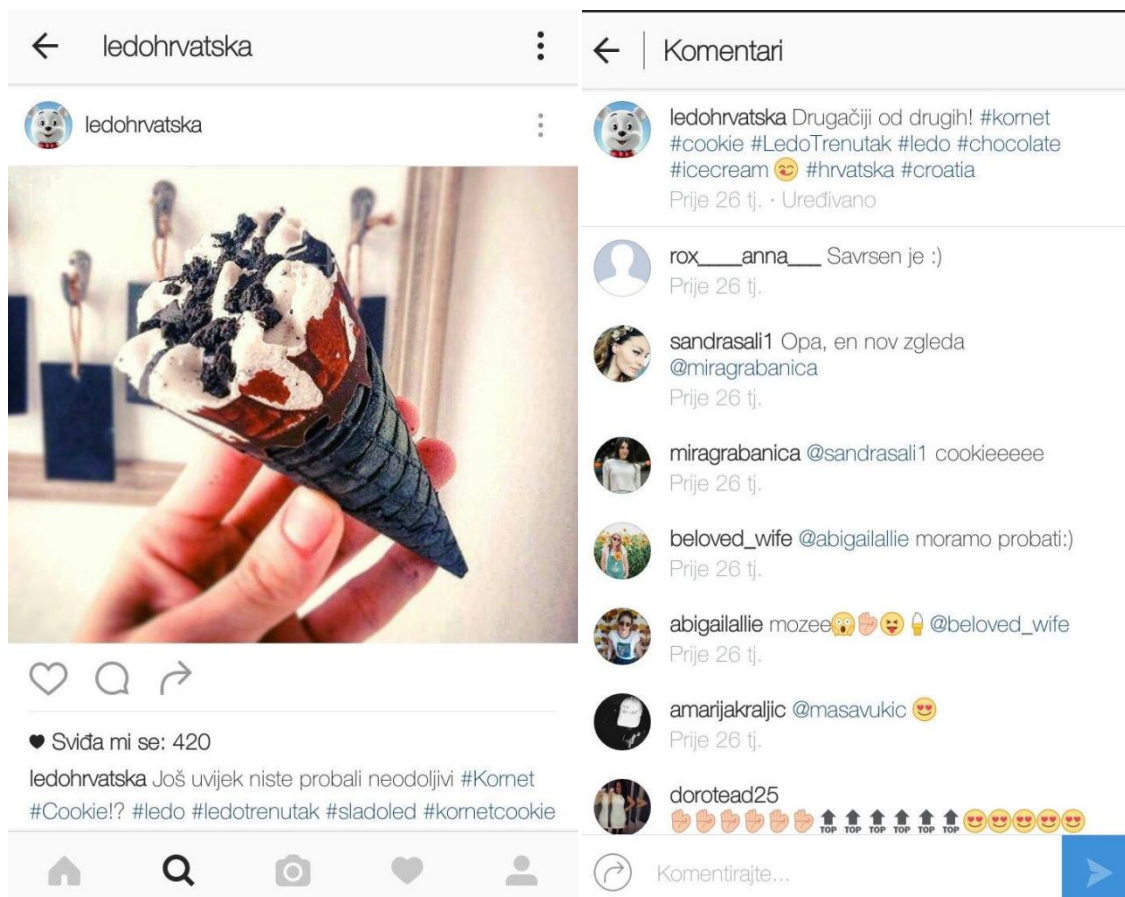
← ledohrvatska

ledohrvatska

♥ Sviđa mi se: 420

ledohrvatska Još uvijek niste probali neodoljivi #Kornet #Cookie!? #ledo #ledotrenutak #sladoled #kornetcookie

← Komentari

ledohrvatska Drugačiji od drugih! #kornet #cookie #LedoTrenutak #ledo #chocolate #icecream 😉 #hrvatska #croatia
Prije 26 tj. · Uređivano

rox____anna___ Savrsen je :)
Prije 26 tj.

sandrasali1 Opa, en nov zgleda @miragrabanica
Prije 26 tj.

miragrabanica @sandrasali1 cookieeeee
Prije 26 tj.

beloved_wife @abigailallie moramo probati:)
Prije 26 tj.

abigailallie mozee😱✋😛🍦@beloved_wife
Prije 26 tj.

amarijakraljic @masavukic 😍
Prije 26 tj.

dorotead25
✋✋✋✋✋✋🔝🔝🔝🔝🔝🔝😍😍😍😍😍

Komentirajte...